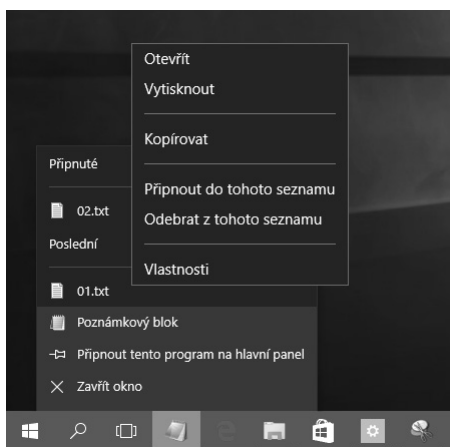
Otevřít
Vytisknout

Kopírovat

Připnout do tohoto seznamu
Odebrat z tohoto seznamu

Vlastnosti

Připnuté

02.txt

Poslední

01.txt

Poznámkový blok

Připnout tento program na hlavní panel

Zavřít okno